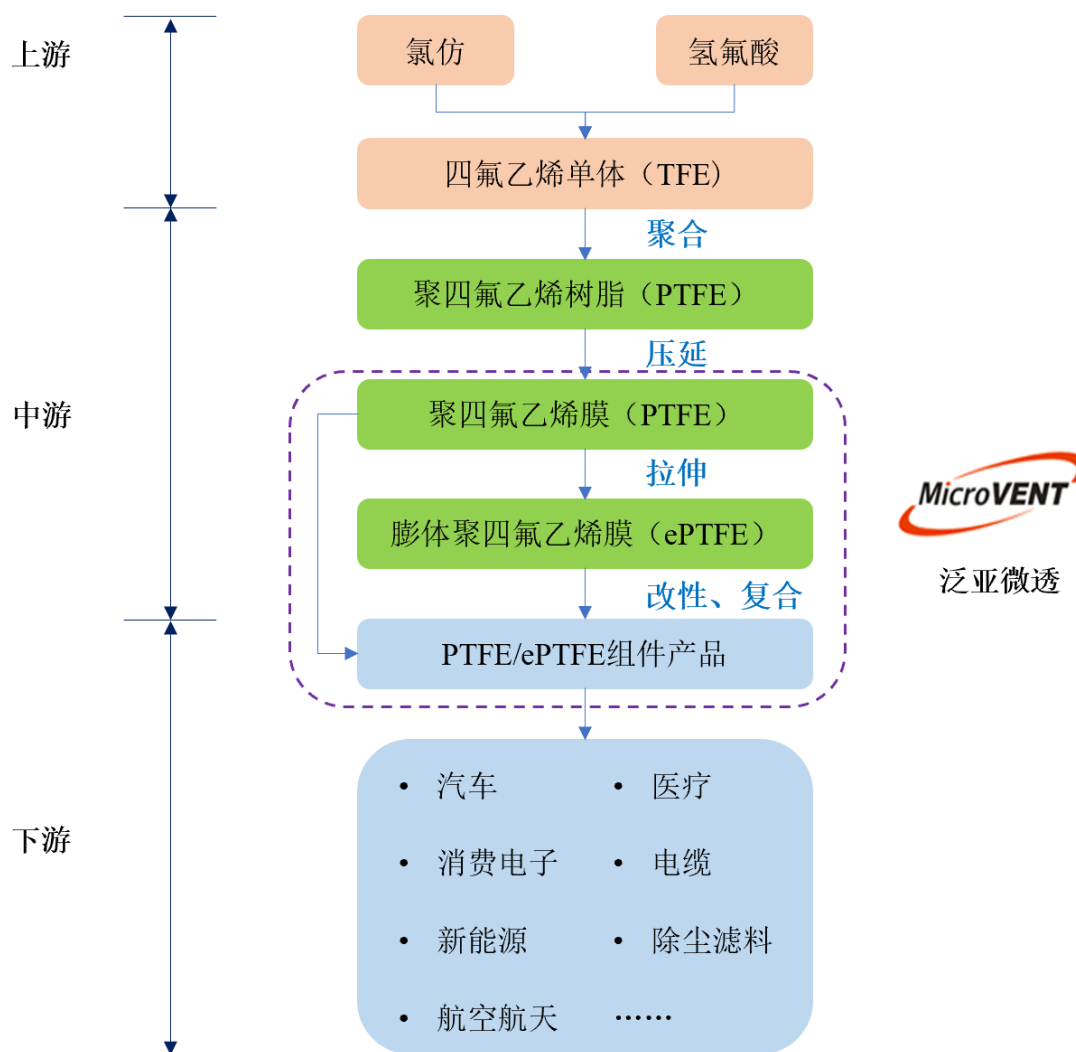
上游

氯仿

氢氟酸

四氟乙烯单体（TFE）

聚合

聚四氟乙烯树脂（PTFE）

压延

中游

聚四氟乙烯膜（PTFE）

拉伸

膨体聚四氟乙烯膜（ePTFE）

改性、复合

PTFE/ePTFE组件产品

MicroVENT

泛亚微透

下游

• 汽车
• 医疗
• 消费电子
• 电缆
• 新能源
• 除尘滤料
• 航空航天
……